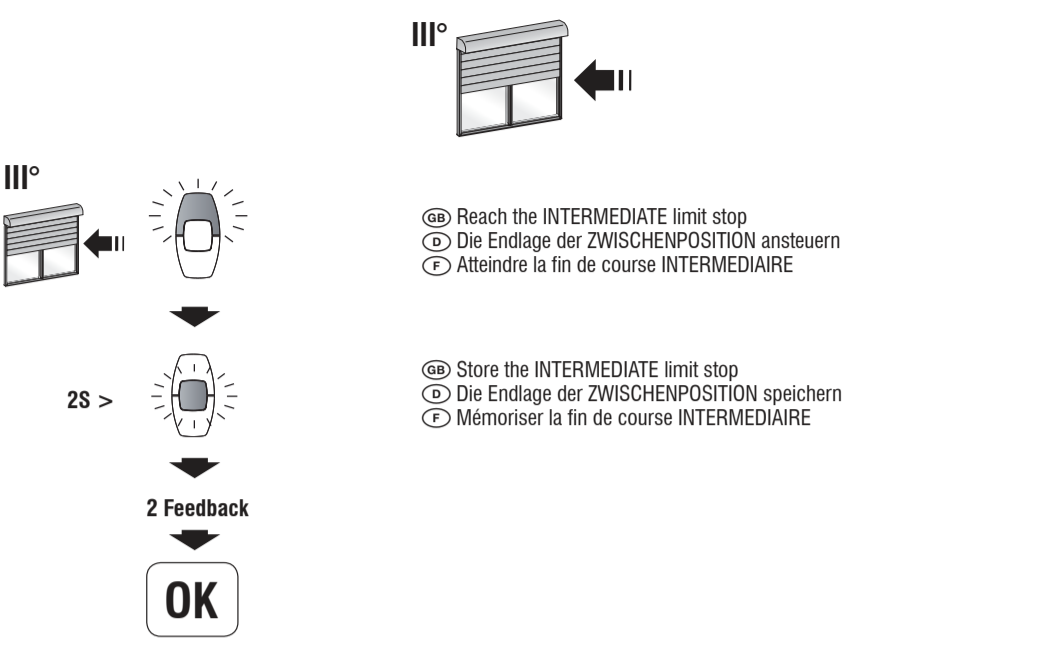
III°

III°

GB Reach the INTERMEDIATE limit stop
D Die Endlage der ZWISCHENPOSITION ansteuern
F Atteindre la fin de course INTERMEDIAIRE

2S >

GB Store the INTERMEDIATE limit stop
D Die Endlage der ZWISCHENPOSITION speichern
F Mémoriser la fin de course INTERMEDIAIRE

2 Feedback

OK